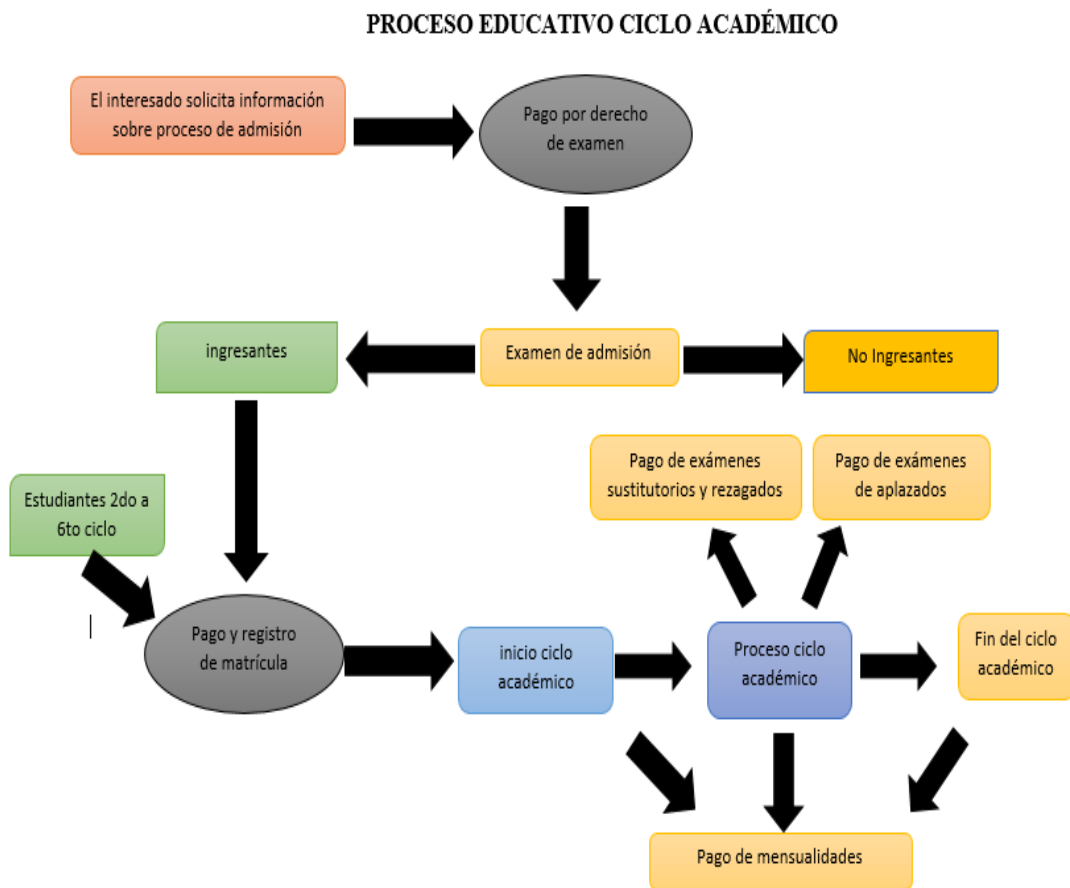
PROCESO EDUCATIVO CICLO ACADÉMICO

El interesado solicita información sobre proceso de admisión

Pago por derecho de examen

ingresantes

Examen de admisión

No Ingresantes

Pago de exámenes sustitutorios y rezagados

Pago de exámenes de aplazados

Estudiantes 2do a 6to ciclo

Pago y registro de matrícula

inicio ciclo académico

Proceso ciclo académico

Fin del ciclo académico

Pago de mensualidades